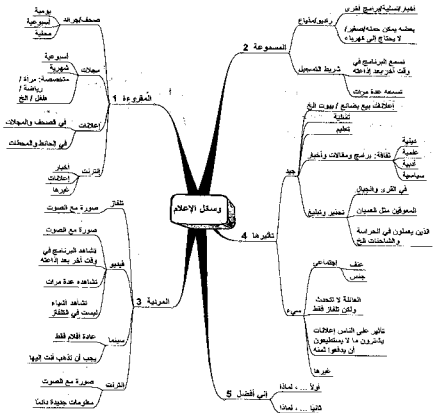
وسائل الإعلام

1 المقروءة
صحف/جرائد
يومية
أسبوعية
محلية
مجلات
أسبوعية
شهرية
متخصصة: مرأة / رياضة / طفل / الخ
إعلانات
في الصحف والمجلات
في المحلات والمحطات
إنترنت
أخبار
إعلانات
غيرها

2 المسموعة
راديو/مذياع
أخبار/تسلية/برامج أخرى
بعضه يمكن حمله(صغير) لا يحتاج إلى كهرباء
شريط التسجيل
نسمع البرنامج في وقت آخر بعد إذاعته
نسمعه عدة مرات

3 المرئية
تلفاز
صورة مع الصوت
فيديو
صورة مع الصوت
نشاهد البرنامج في وقت آخر بعد إذاعته
نشاهده عدة مرات
نشاهد أشياء ليست في التلفاز
سينما
عادة أفلام فقط
يجب أن تذهب أنت إليها
إنترنت
صورة مع الصوت
معلومات جديدة دائما

4 تأثيرها
جيد
إعلانات بيع بضائع / بيوت الخ
تسلية
تعليم
ثقافة: برامج ومقالات وأخبار
دينية
علمية
أدبية
سياسية
تحذير وتنبيه
في الكوارث والأخطار
للمعوقين مثل قصيان
الذين يعملون في الحراسة والشاحنات الخ
سيء
عنف
إجتماعي
جنس
العائلة لا تتحدث ولكن تنظر للتلفاز فقط
تأثير على الناس إعلانات يشترون ما لا يستطيعون أن يدفعوا ثمنه
غيرها

5 أي أفضل
أولا ... لماذا
ثانيا ... لماذا